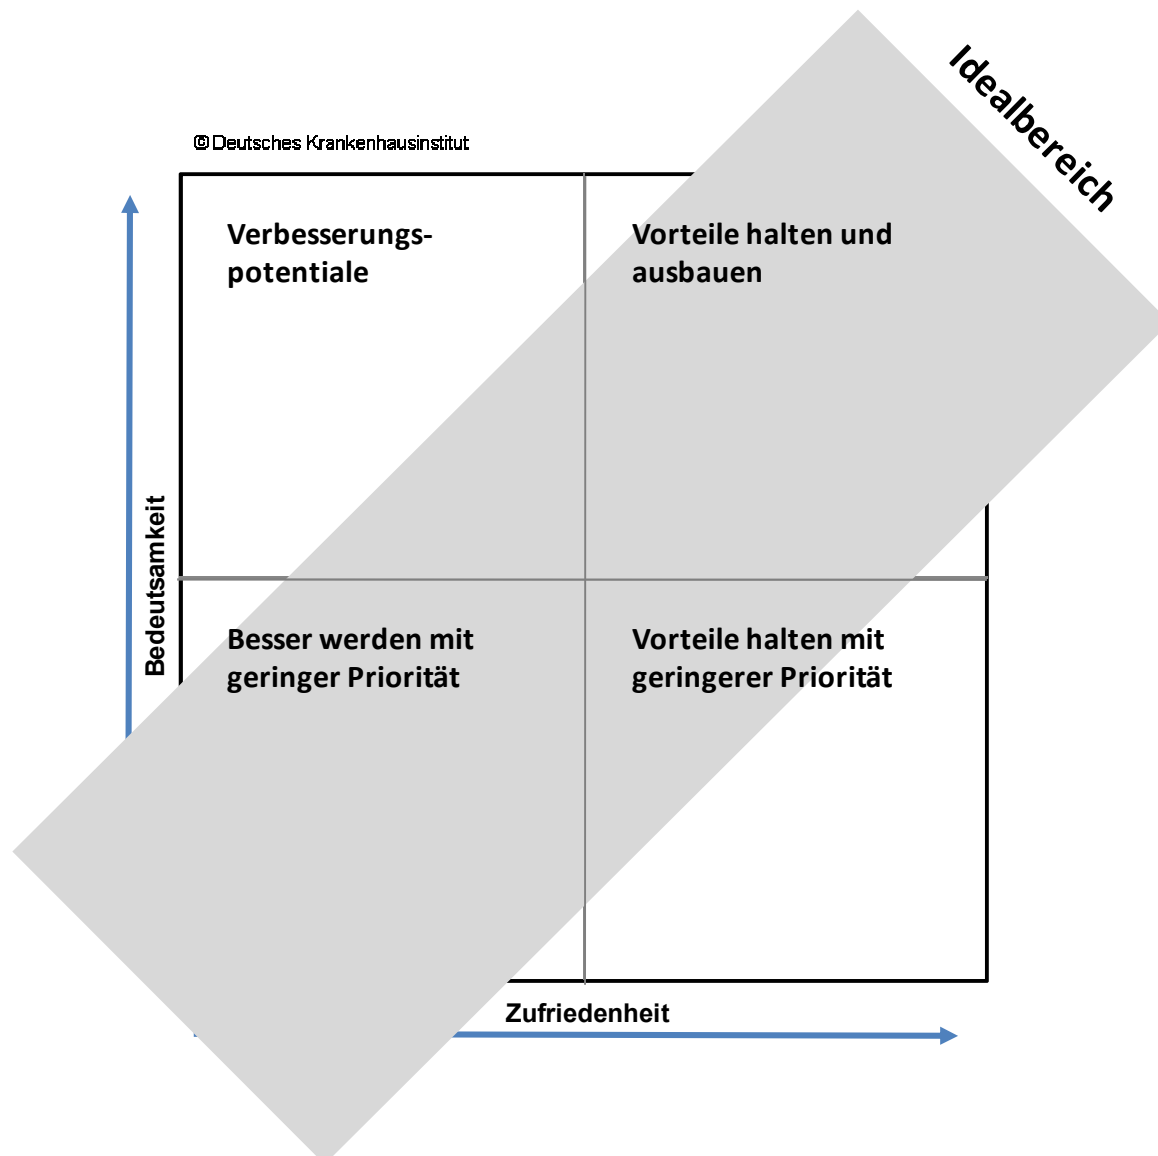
Idealbereich

© Deutsches Krankenhausinstitut

Verbesserungspotentiale

Vorteile halten und ausbauen

Besser werden mit geringer Priorität

Vorteile halten mit geringerer Priorität

Bedeutsamkeit

Zufriedenheit